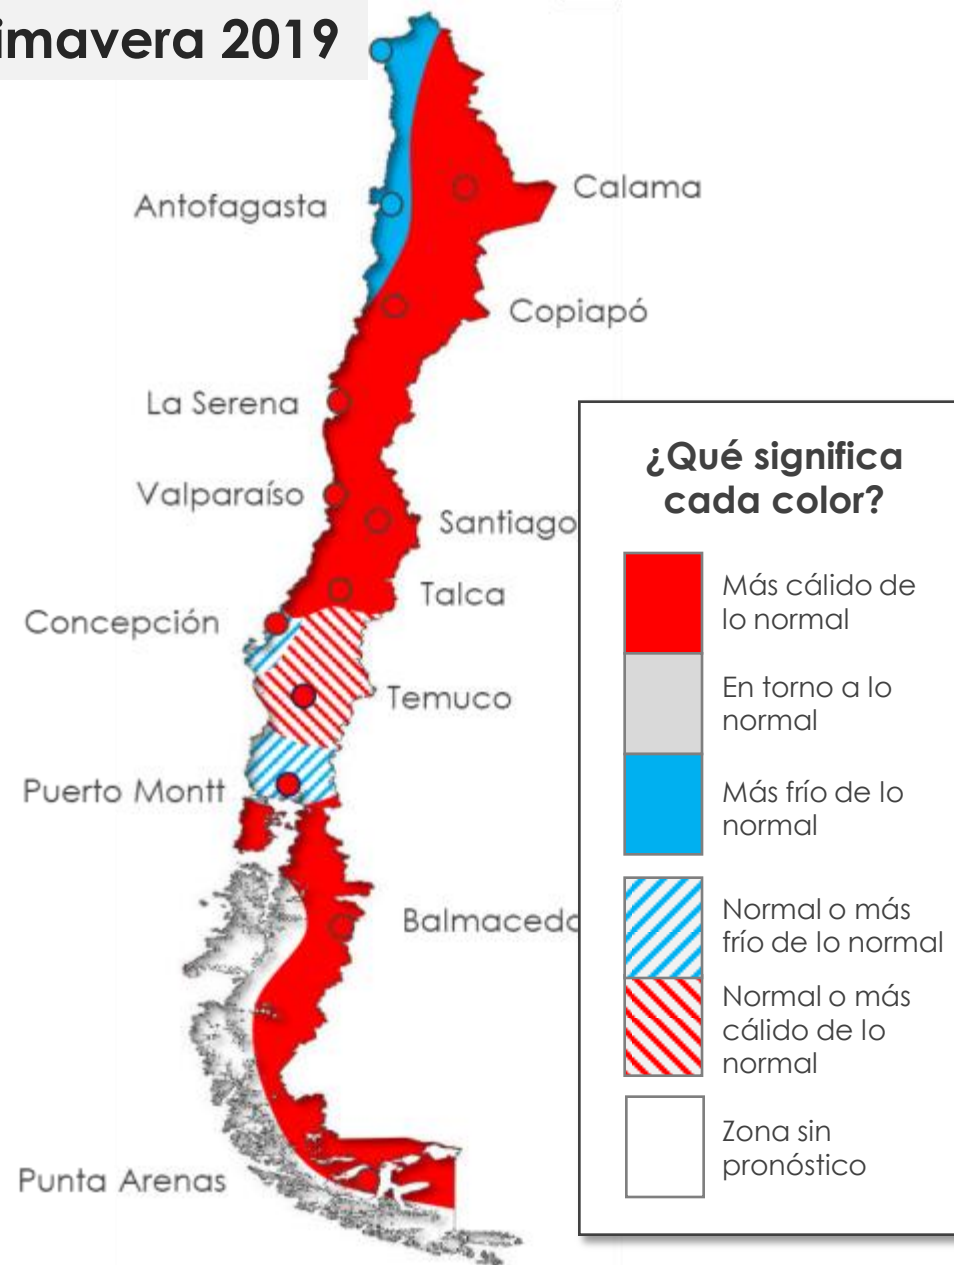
imavera 2019

Antofagasta

Calama

Copiapó

La Serena

Valparaíso

Santiago

Talca

Concepción

Temuco

Puerto Montt

Balmaced

Punta Arenas

¿Qué significa cada color?

Más cálido de lo normal

En torno a lo normal

Más frío de lo normal

Normal o más frío de lo normal

Normal o más cálido de lo normal

Zona sin pronóstico